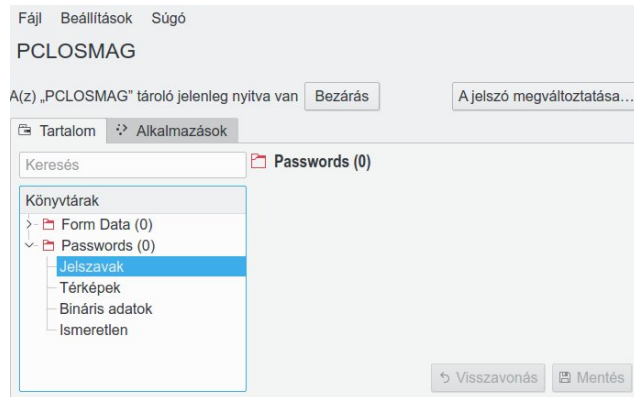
Fájl Beállítások Súgó

PCLOSMAG

A(z) „PCLOSMAG" tároló jelenleg nyitva van Bezárás

A jelszó megváltoztatása…

Tartalom Alkalmazások

Keresés

Passwords (0)

Könyvtárak

Form Data (0)

Passwords (0)

Jelszavak

Térképek

Bináris adatok

Ismeretlen

Visszavonás Mentés